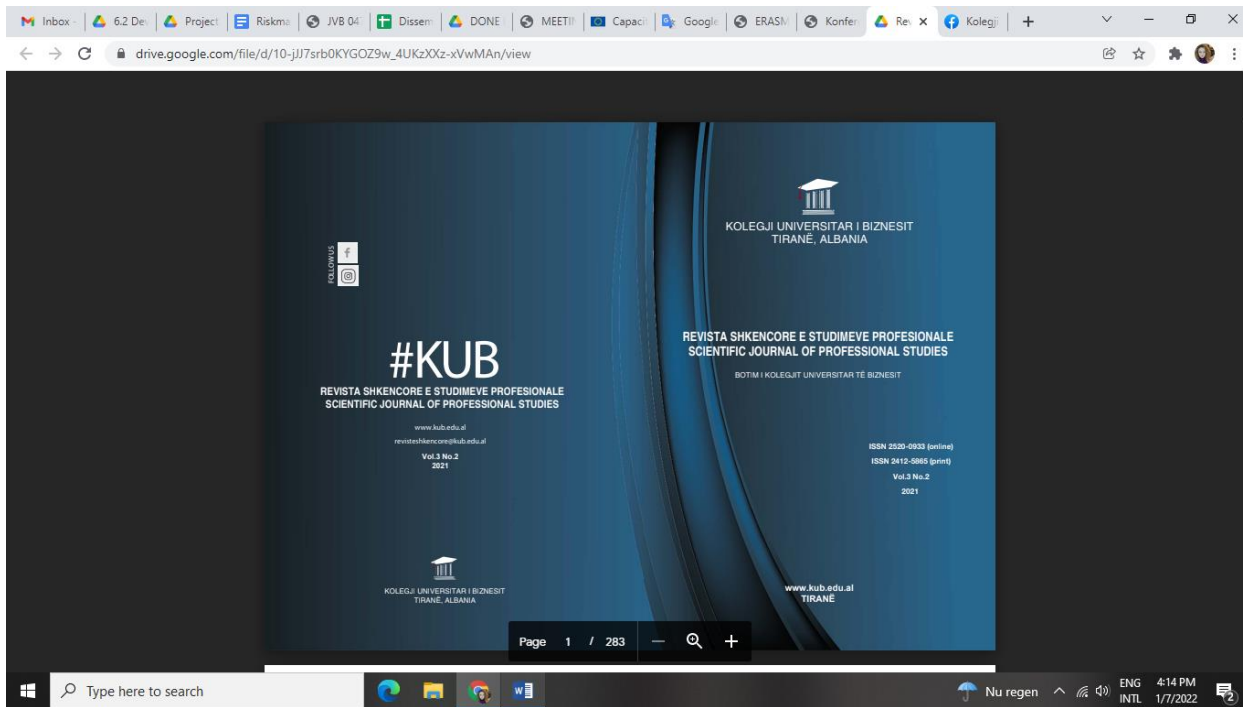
Inbox | 6.2 De | Project | Riskma | JVB 04 | Dissen | DONE | MEETI | Capaci | Google | ERASM | Konfer | Rev × | Kolegji | +

drive.google.com/file/d/10-jJJ7srb0KYGOZ9w_4UKzXXz-xVwMAn/view

FOLLOW US

#KUB
REVISTA SHKENCORE E STUDIMEVE PROFESIONALE
SCIENTIFIC JOURNAL OF PROFESSIONAL STUDIES

www.kub.edu.al
revisteshkencore@kub.edu.al
Vol.3 No.2
2021

KOLEGJI UNIVERSITAR I BIZNESIT
TIRANË, ALBANIA

KOLEGJI UNIVERSITAR I BIZNESIT
TIRANË, ALBANIA

REVISTA SHKENCORE E STUDIMEVE PROFESIONALE
SCIENTIFIC JOURNAL OF PROFESSIONAL STUDIES

BOTIM I KOLEGJIT UNIVERSITAR TË BIZNESIT

ISSN 2520-0933 (online)
ISSN 2412-5865 (print)
Vol.3 No.2
2021

www.kub.edu.al
TIRANË

Page 1 / 283

Type here to search

Nu regen ENG INTL 4:14 PM 1/7/2022